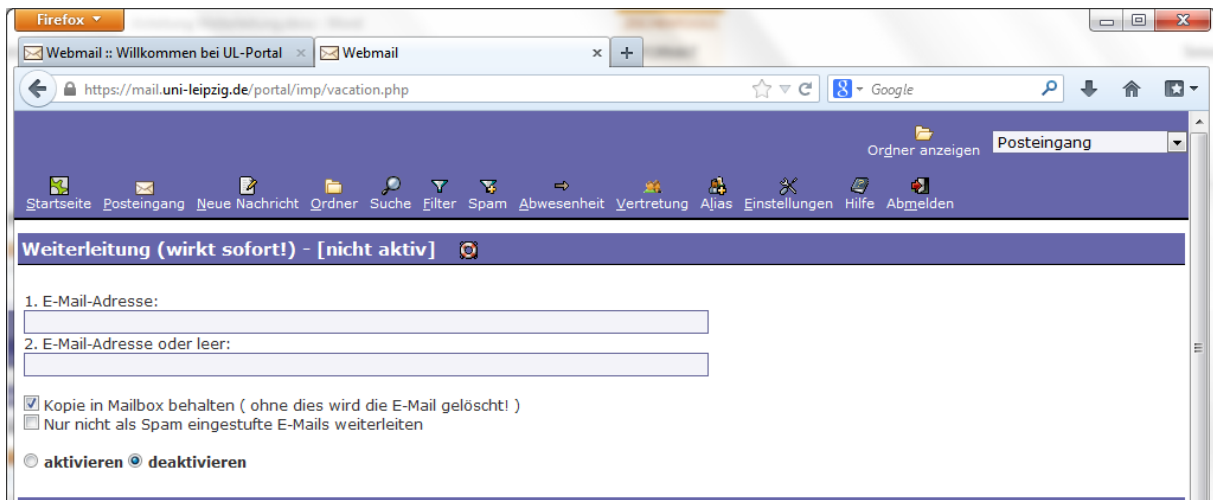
Firefox

Webmail :: Willkommen bei UL-Portal ×
Webmail ×
+

https://mail.uni-leipzig.de/portal/imp/vacation.php

Google

Ordner anzeigen
Posteingang

Startseite Posteingang Neue Nachricht Ordner Suche Filter Spam Abwesenheit Vertretung Alias Einstellungen Hilfe Abmelden

Weiterleitung (wirkt sofort!) - [nicht aktiv]

1. E-Mail-Adresse:

2. E-Mail-Adresse oder leer:

Kopie in Mailbox behalten ( ohne dies wird die E-Mail gelöscht! )
Nur nicht als Spam eingestufte E-Mails weiterleiten

aktivieren deaktivieren